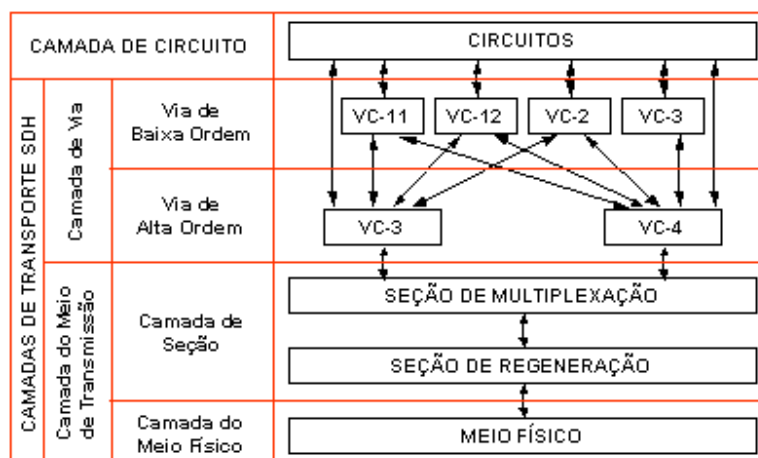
CAMADA DE CIRCUITO

CIRCUITOS

CAMADAS DE TRANSPORTE SDH

Camada de Via

Via de Baixa Ordem

VC-11

VC-12

VC-2

VC-3

Via de Alta Ordem

VC-3

VC-4

Camada do Meio de Transmissão

Camada de Seção

SEÇÃO DE MULTIPLEXAÇÃO

SEÇÃO DE REGENERAÇÃO

Camada do Meio Físico

MEIO FÍSICO